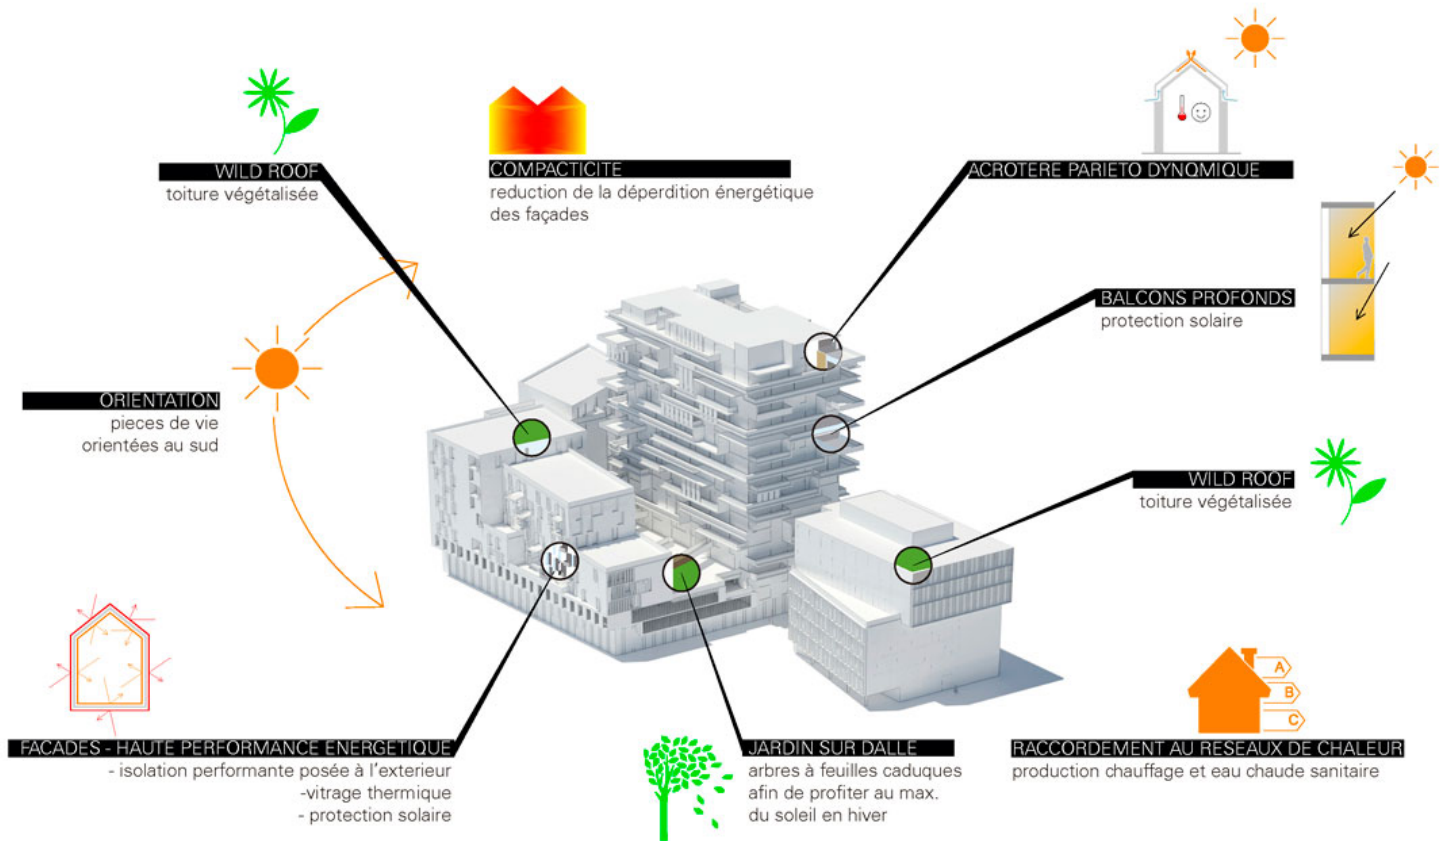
WILD ROOF
toiture végétalisée

COMPACTICITE
reduction de la déperdition énergétique des façades

ACROTERE PARIETO DYNQMIQUE

BALCONS PROFONDS
protection solaire

ORIENTATION
pieces de vie orientées au sud

WILD ROOF
toiture végétalisée

FACADES - HAUTE PERFORMANCE ENERGETIQUE
- isolation performante posée à l'exterieur
-vitrage thermique
- protection solaire

JARDIN SUR DALLE
arbres à feuilles caduques afin de profiter au max. du soleil en hiver

A
B
C

RACCORDEMENT AU RESEAUX DE CHALEUR
production chauffage et eau chaude sanitaire